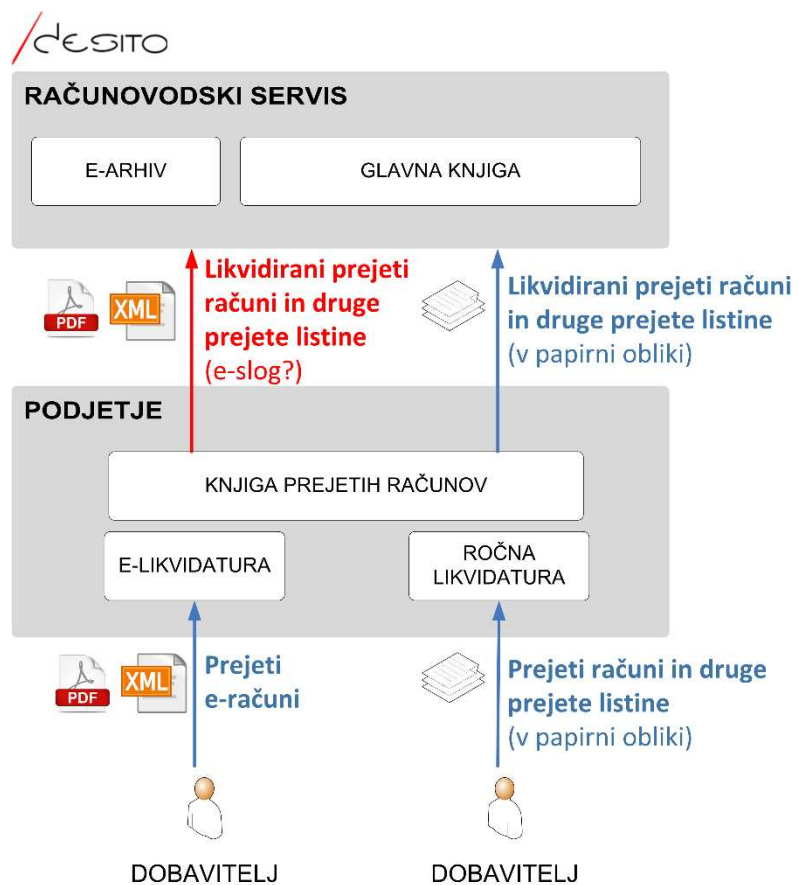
desito

RAČUNOVODSKI SERVIS

E-ARHIV

GLAVNA KNJIGA

PDF XML

Likvidirani prejeti računi in druge prejete listine (e-slog?)

Likvidirani prejeti računi in druge prejete listine (v papirni obliki)

PODJETJE

KNJIGA PREJETIH RAČUNOV

E-LIKVIDATURA

ROČNA LIKVIDATURA

PDF XML

Prejeti e-računi

Prejeti računi in druge prejete listine (v papirni obliki)

DOBAVITELJ

DOBAVITELJ